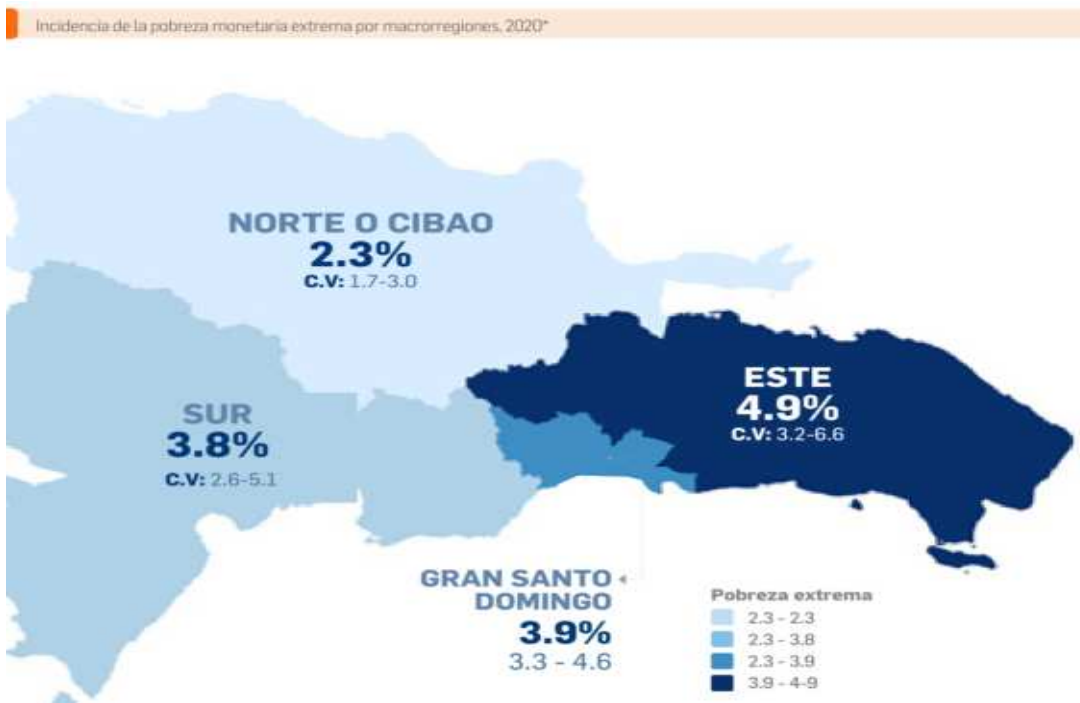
Incidencia de la pobreza monetaria extrema por macrorregiones, 2020*

NORTE O CIBAO
2.3%
C.V: 1.7-3.0

ESTE
4.9%
C.V: 3.2-6.6

SUR
3.8%
C.V: 2.6-5.1

GRAN SANTO DOMINGO
3.9%
3.3 - 4.6

Pobreza extrema
2.3 - 2.3
2.3 - 3.8
2.3 - 3.9
3.9 - 4-9